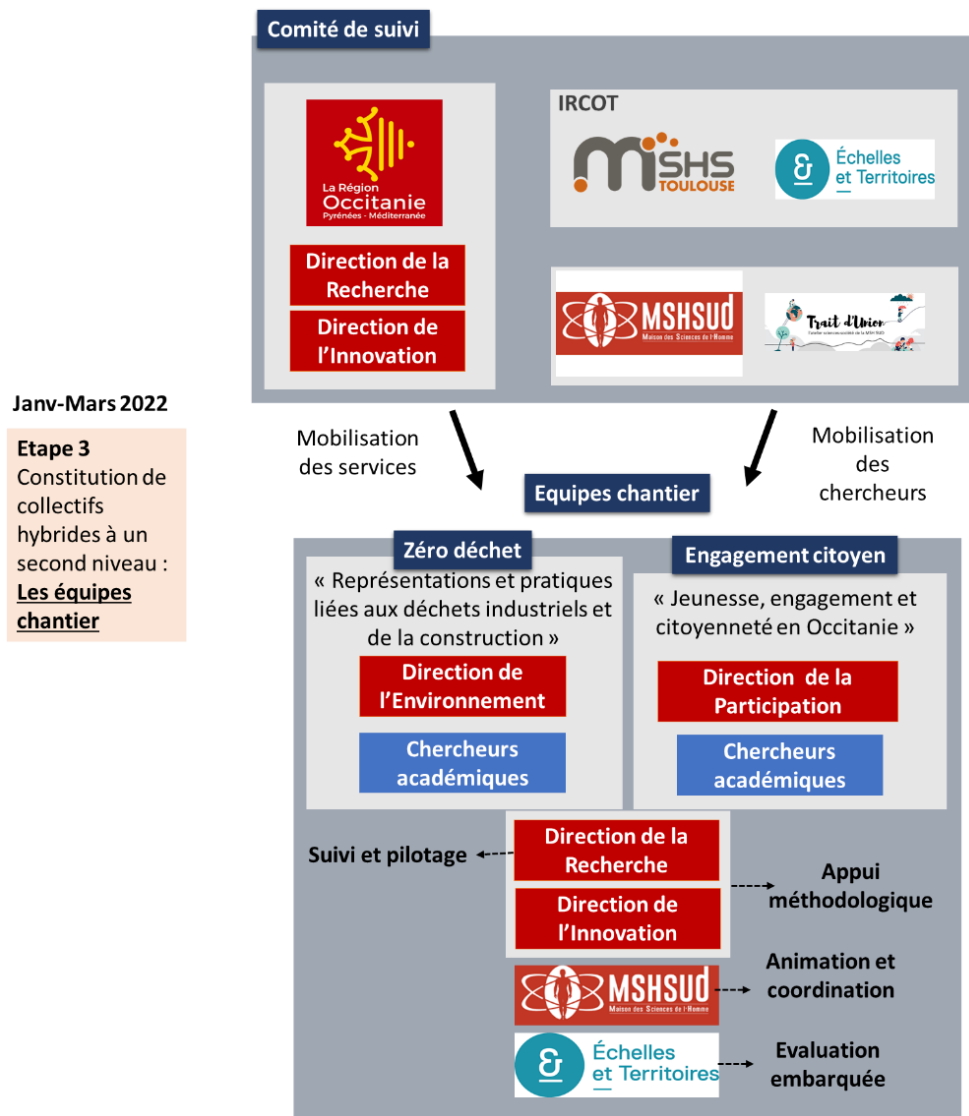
Janv-Mars 2022

Etape 3
Constitution de collectifs hybrides à un second niveau : Les équipes chantier

Comité de suivi

La Région Occitanie Pyrénées - Méditerranée

Direction de la Recherche

Direction de l'Innovation

IRCOT

MSHS TOULOUSE

Échelles et Territoires

MSHSUD Maison des Sciences de l'Homme

Trait d'Union

Mobilisation des services

Mobilisation des chercheurs

Equipes chantier

Zéro déchet

« Représentations et pratiques liées aux déchets industriels et de la construction »

Direction de l'Environnement

Chercheurs académiques

Engagement citoyen

« Jeunesse, engagement et citoyenneté en Occitanie »

Direction de la Participation

Chercheurs académiques

Suivi et pilotage

Direction de la Recherche

Direction de l'Innovation

Appui méthodologique

MSHSUD Maison des Sciences de l'Homme

Animation et coordination

Échelles et Territoires

Evaluation embarquée